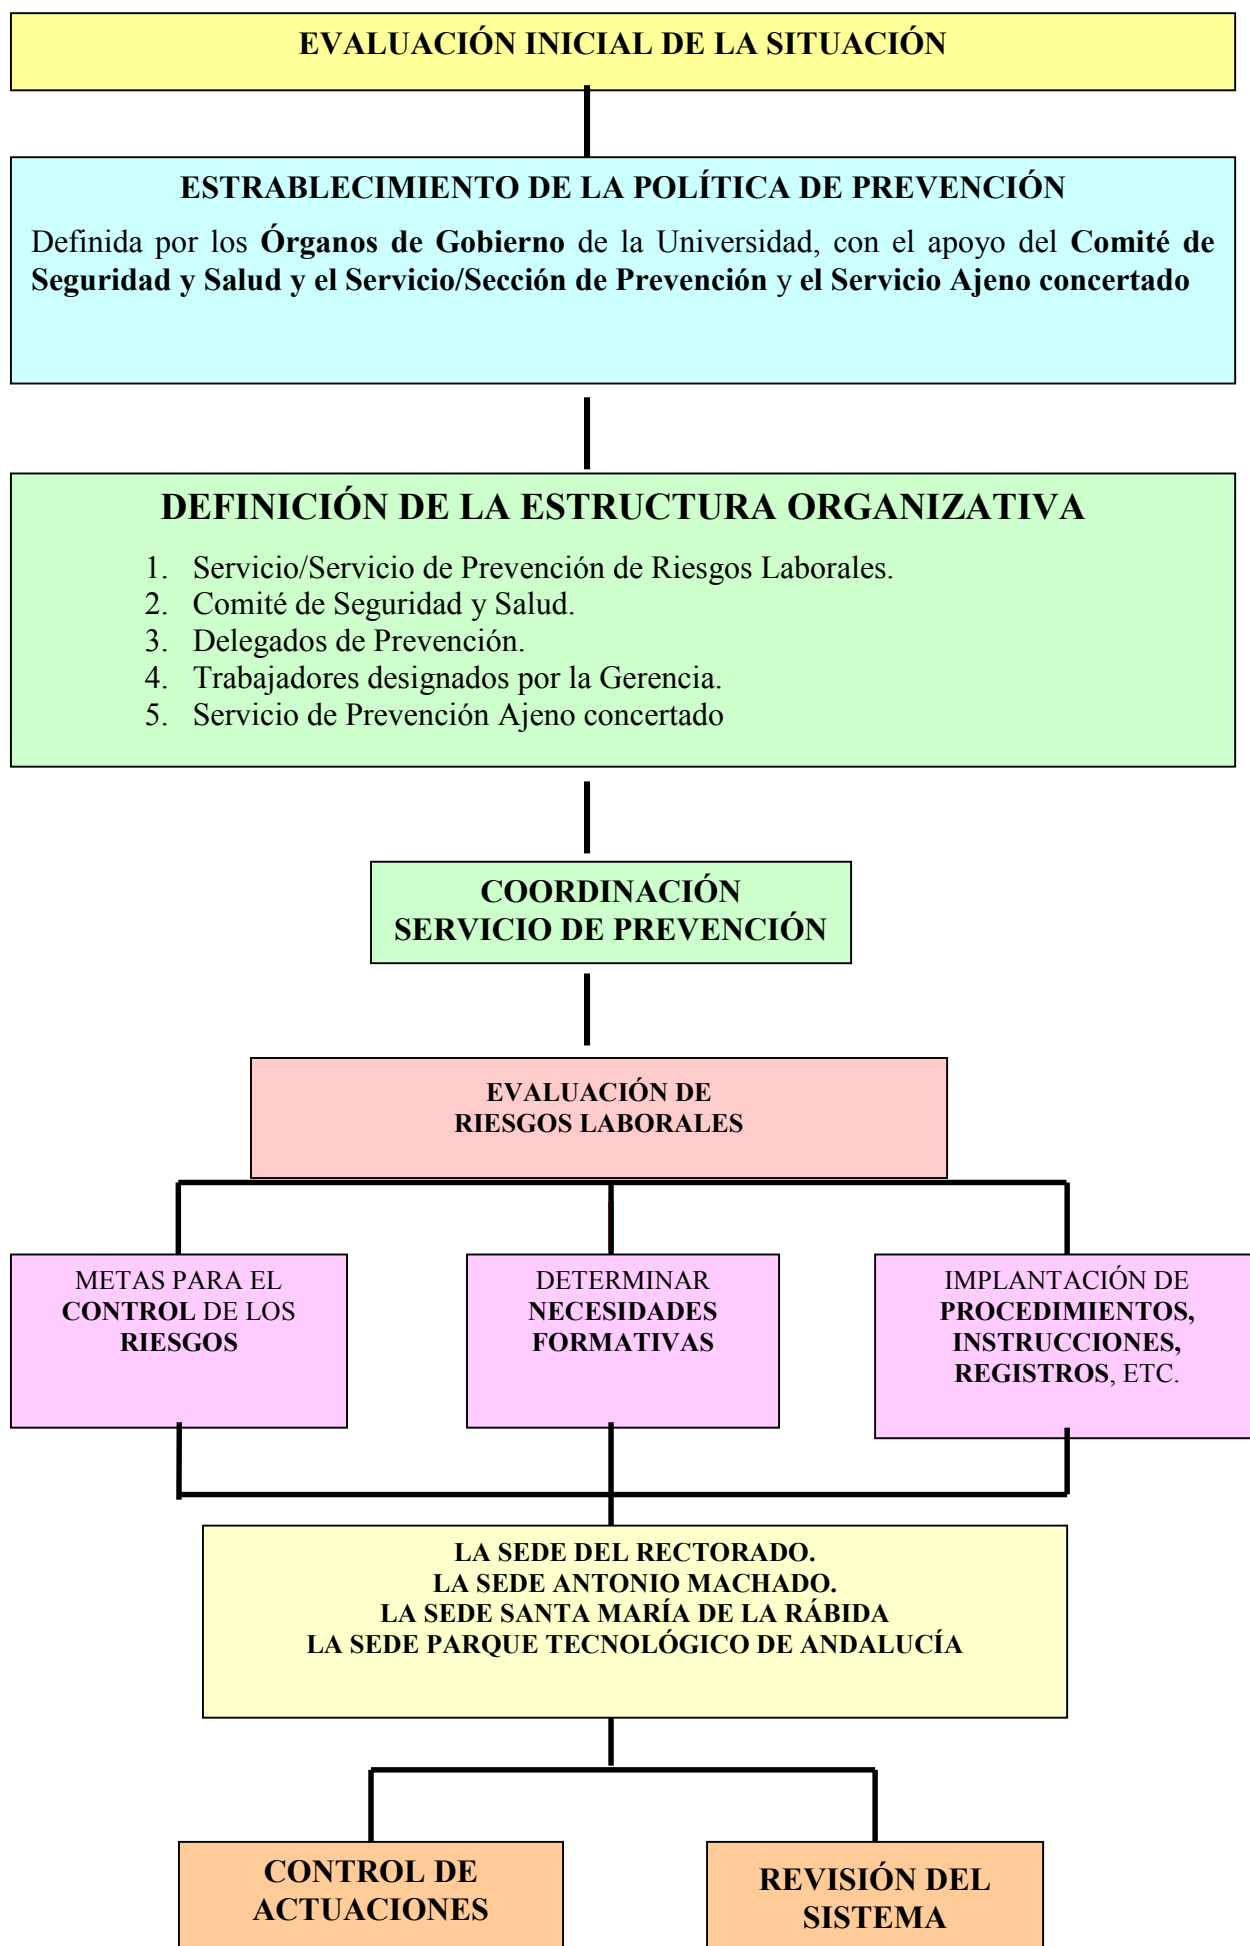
EVALUACIÓN INICIAL DE LA SITUACIÓN

ESTRABLECIMIENTO DE LA POLÍTICA DE PREVENCIÓN

Definida por los **Órganos de Gobierno** de la Universidad, con el apoyo del **Comité de Seguridad y Salud y el Servicio/Sección de Prevención** y **el Servicio Ajeno concertado**

DEFINICIÓN DE LA ESTRUCTURA ORGANIZATIVA

1. Servicio/Servicio de Prevención de Riesgos Laborales.
2. Comité de Seguridad y Salud.
3. Delegados de Prevención.
4. Trabajadores designados por la Gerencia.
5. Servicio de Prevención Ajeno concertado

COORDINACIÓN SERVICIO DE PREVENCIÓN

EVALUACIÓN DE RIESGOS LABORALES

METAS PARA EL **CONTROL** DE LOS **RIESGOS**

DETERMINAR **NECESIDADES FORMATIVAS**

IMPLANTACIÓN DE **PROCEDIMIENTOS, INSTRUCCIONES, REGISTROS**, ETC.

LA SEDE DEL RECTORADO.
LA SEDE ANTONIO MACHADO.
LA SEDE SANTA MARÍA DE LA RÁBIDA
LA SEDE PARQUE TECNOLÓGICO DE ANDALUCÍA

CONTROL DE ACTUACIONES

REVISIÓN DEL SISTEMA